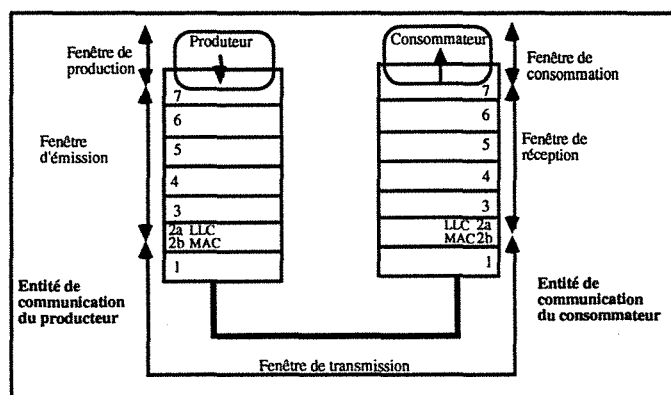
Fenêtre de production

Producteur

Consommateur

Fenêtre de consommation

7
6
5
4
3
2a LLC
2b MAC
1

7
6
5
4
3
LLC 2a
MAC 2b
1

Fenêtre d'émission

Fenêtre de réception

Entité de communication du producteur

Entité de communication du consommateur

Fenêtre de transmission